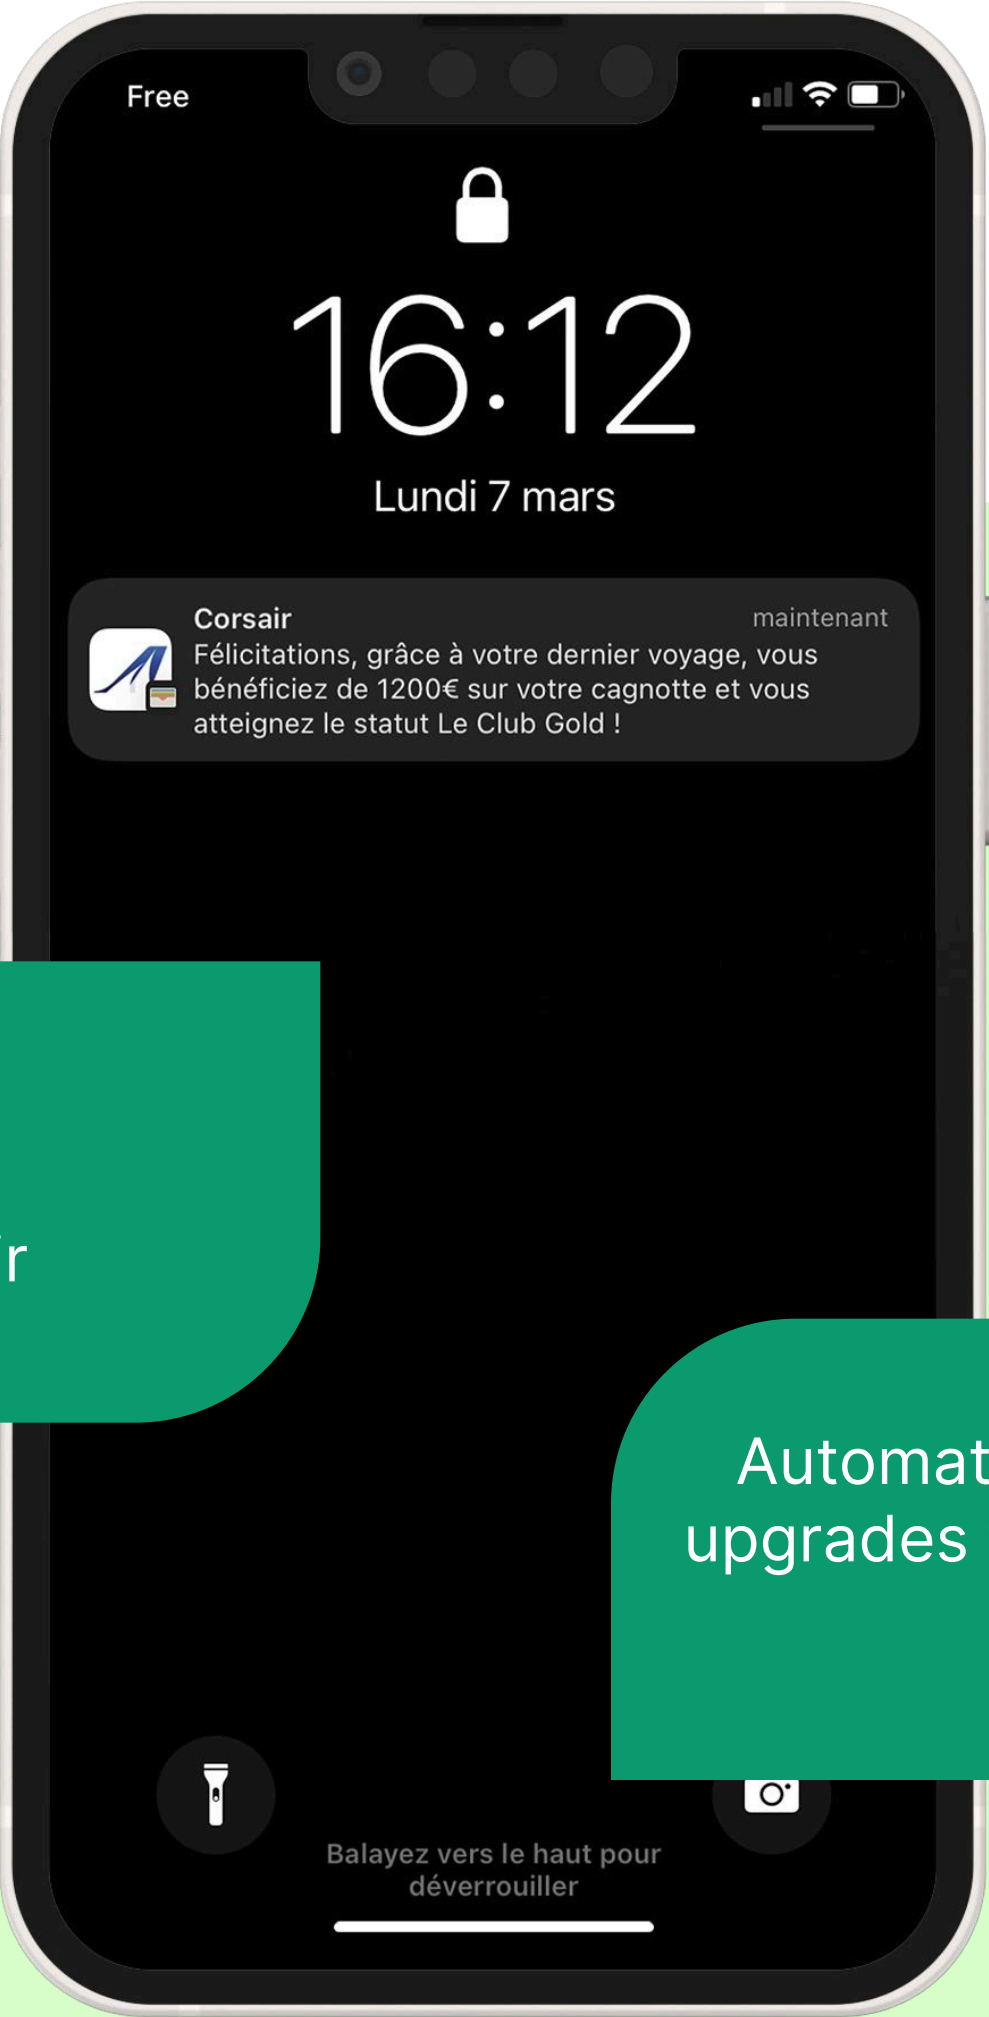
Free

16:12

Lundi 7 mars

Corsair maintenant
Félicitations, grâce à votre dernier voyage, vous bénéficiez de 1200€ sur votre cagnotte et vous atteignez le statut Le Club Gold !

r

Automat
upgrades

Balayez vers le haut pour déverrouiller